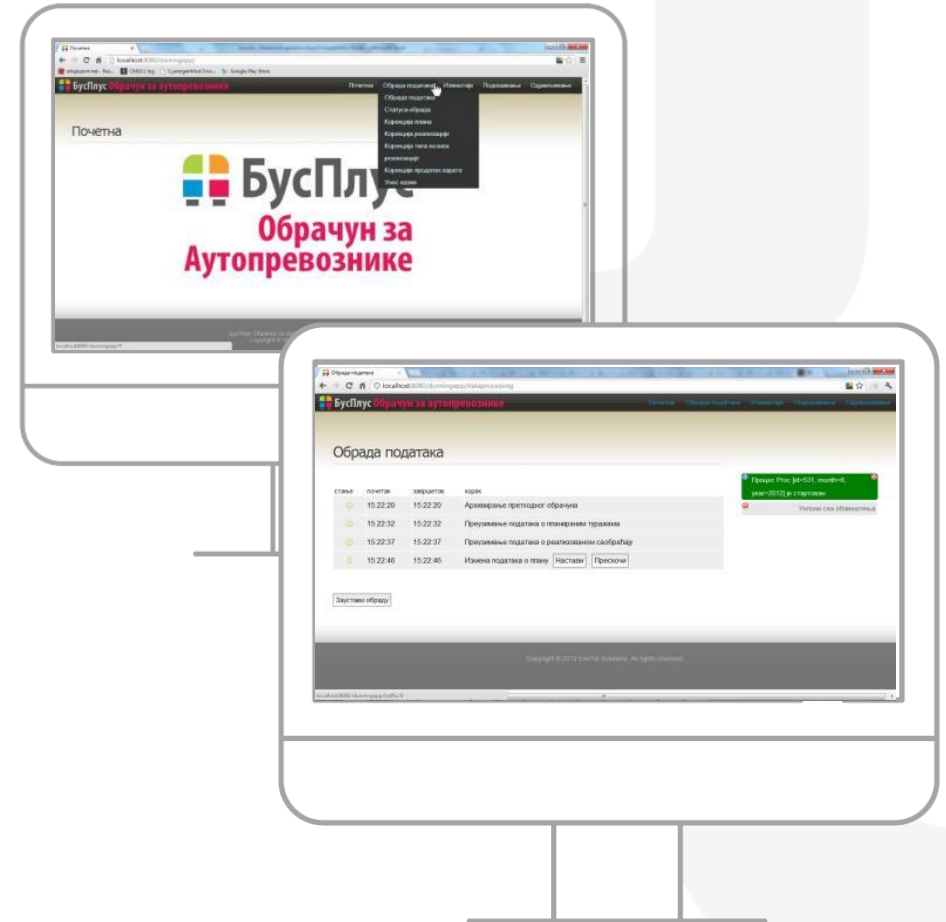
Почетна
localhost:8080/dunningapp/

БусПлус Обрачун за аутопревознике

Почетна Обрада података Извештаји Подешавања Одржавање

Обрада података
Статус обраде
Корекција плана
Корекција реализације
Корекција типа возила реализације
Корекција продатих карата
Унос казни

Почетна

БусПлус
Обрачун за
Аутопревознике

Обрада података
localhost:8080/dunningapp/dataprocessing

БусПлус Обрачун за аутопревознике

Почетна Обрада података Извештаји Подешавања Одржавање

Обрада података

| стање | почетак | завршетак | корак |
|---|---|---|---|
| | 15:22:20 | 15:22:20 | Архивирање претходног обрачуна |
| | 15:22:32 | 15:22:32 | Преузимање података о планираним туражама |
| | 15:22:37 | 15:22:37 | Преузимање података о реализованом саобраћају |
| | 15:22:46 | 15:22:46 | Измена података о плану Настави Прескочи |

Процес Proc [id=531, month=6, year=2012] је стартован

Уклони сва обавештења

Заустави обраду

Copyright © 2012 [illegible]. All rights reserved.